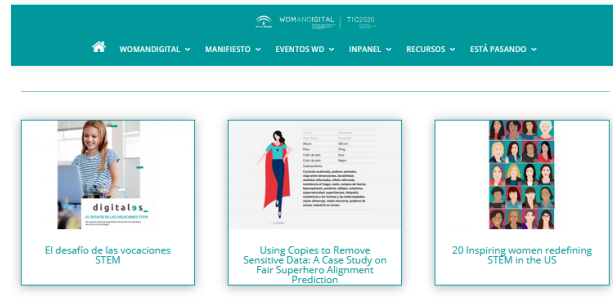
WOMANDIGITAL | TIC2020

WOMANDIGITAL MANIFIESTO EVENTOS WD INPANEL RECURSOS ESTÁ PASANDO

digital@s_

EL DESAFÍO DE LAS VOCACIONES STEM

El desafío de las vocaciones STEM

Using Copies to Remove Sensitive Data: A Case Study on Fair Superhero Alignment Prediction

20 Inspiring women redefining STEM in the US